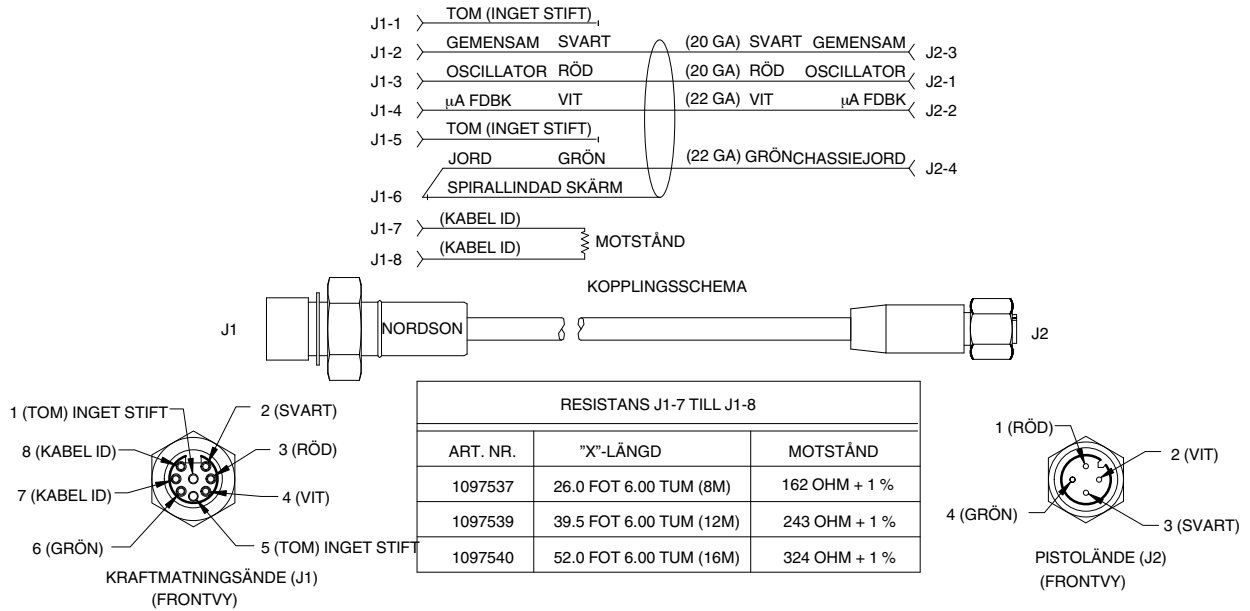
J1-1 TOM (INGET STIFT)

J1-2 GEMENSAM SVART (20 GA) SVART GEMENSAM J2-3

J1-3 OSCILLATOR RÖD (20 GA) RÖD OSCILLATOR J2-1

J1-4 μA FDBK VIT (22 GA) VIT μA FDBK J2-2

J1-5 TOM (INGET STIFT)

JORD GRÖN (22 GA) GRÖN CHASSIEJORD J2-4

J1-6 SPIRALLINDAD SKÄRM

J1-7 (KABEL ID)

J1-8 (KABEL ID) MOTSTÅND

KOPPLINGSSCHEMA

J1 NORDSON J2

1 (TOM) INGET STIFT
2 (SVART)
8 (KABEL ID)
3 (RÖD)
7 (KABEL ID)
4 (VIT)
6 (GRÖN)
5 (TOM) INGET STIFT

KRAFTMATNINGSÄNDE (J1)
(FRONTVY)

RESISTANS J1-7 TILL J1-8

| ART. NR. | "X"-LÄNGD | MOTSTÅND |
|---|---|---|
| 1097537 | 26.0 FOT 6.00 TUM (8M) | 162 OHM + 1 % |
| 1097539 | 39.5 FOT 6.00 TUM (12M) | 243 OHM + 1 % |
| 1097540 | 52.0 FOT 6.00 TUM (16M) | 324 OHM + 1 % |

1 (RÖD)
2 (VIT)
4 (GRÖN)
3 (SVART)

PISTOLÄNDE (J2)
(FRONTVY)